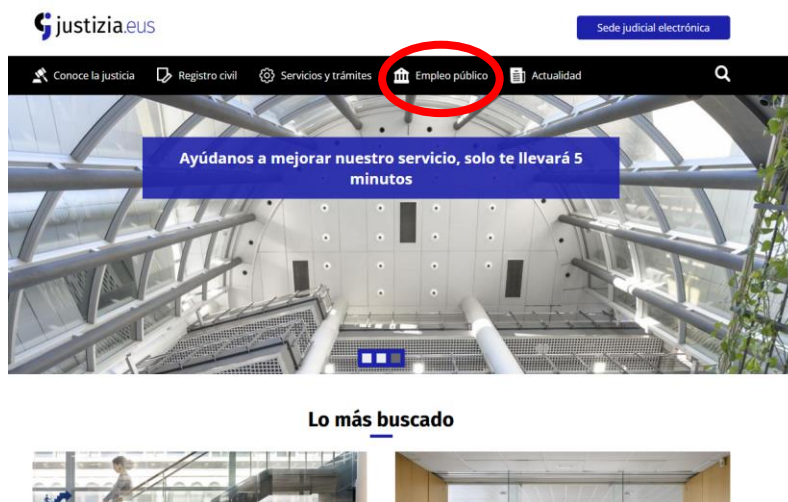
justizia.eus

Sede judicial electrónica

Conoce la justicia Registro civil Servicios y trámites Empleo público Actualidad

Ayúdanos a mejorar nuestro servicio, solo te llevará 5 minutos

Lo más buscado